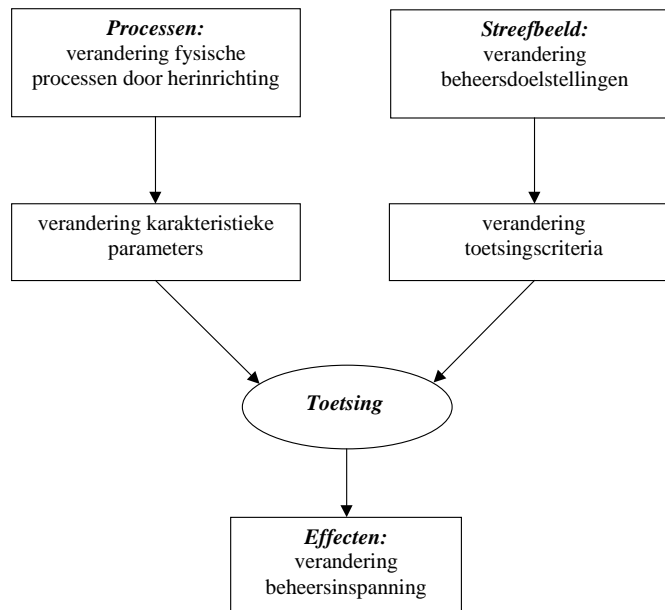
***Processen:*** verandering fysische processen door herinrichting

***Streefbeeld:*** verandering beheersdoelstellingen

verandering karakteristieke parameters

verandering toetsingscriteria

***Toetsing***

***Effecten:*** verandering beheersinspanning